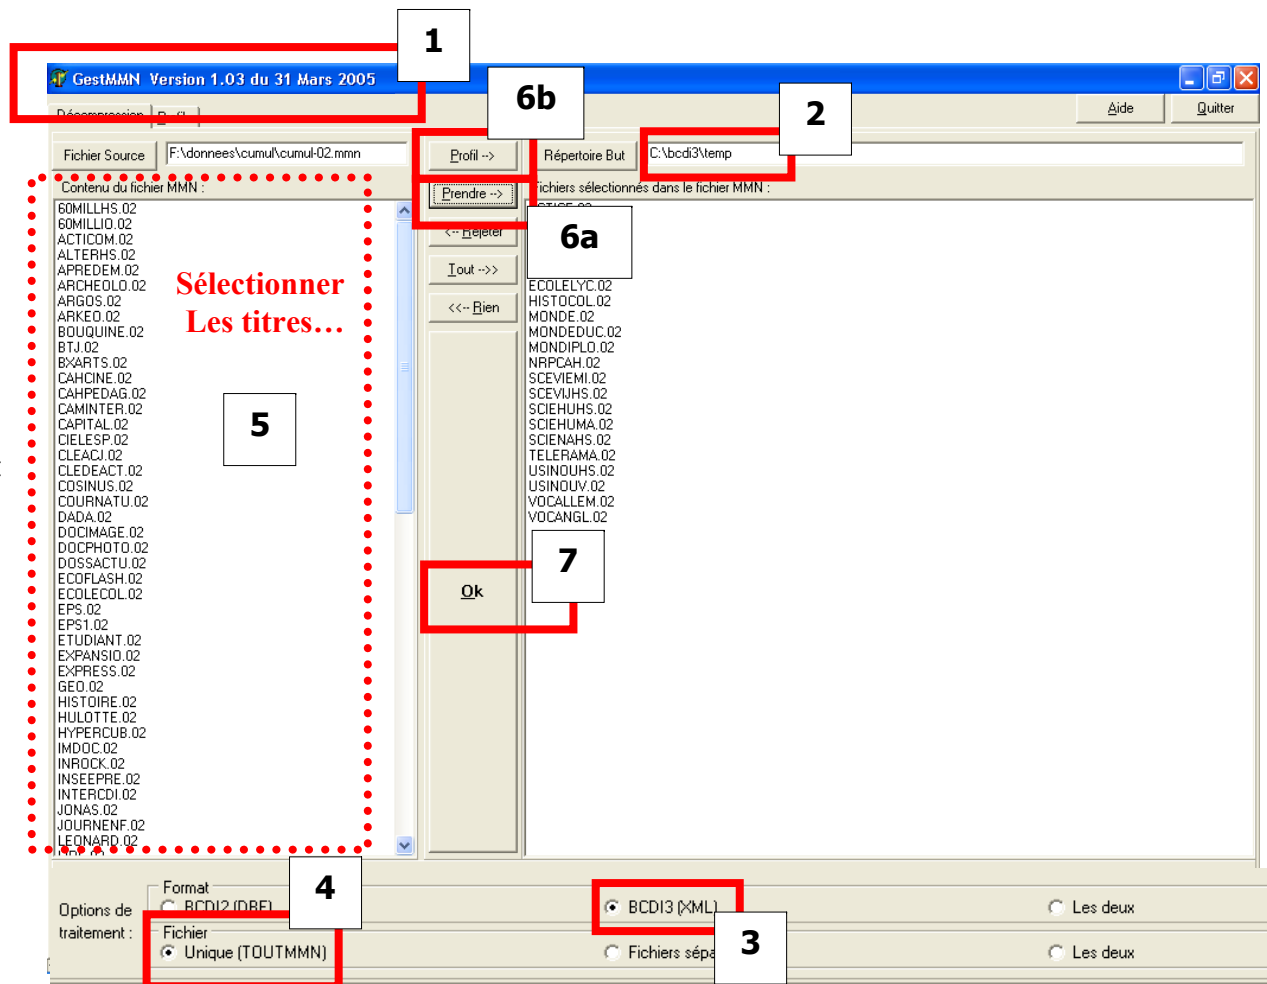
1

GestMMN Version 1.03 du 31 Mars 2005

6b

Décompression | Profil

2

Aide

Quitter

Fichier Source

F:\donnees\cumul\cumul-02.mmn

Profil -->

Répertoire But

C:\bcdi3\temp

Contenu du fichier MMN :

Prendre -->

Fichiers sélectionnés dans le fichier MMN :

<-- Rejeter

6a

Tout -->>

<<-- Rien

60MILLHS.02
60MILLIO.02
ACTICOM.02
ALTERHS.02
APREDEM.02
ARCHEOLO.02
ARGOS.02
ARKEO.02
BOUQUINE.02
BTJ.02
BXARTS.02
CAHCINE.02
CAHPEDAG.02
CAMINTER.02
CAPITAL.02
CIELESP.02
CLEACJ.02
CLEDEACT.02
COSINUS.02
COURNATU.02
DADA.02
DOCIMAGE.02
DOCPHOTO.02
DOSSACTU.02
ECOFLASH.02
ECOLECOL.02
EPS.02
EPS1.02
ETUDIANT.02
EXPANSIO.02
EXPRESS.02
GEO.02
HISTOIRE.02
HULOTTE.02
HYPERCUB.02
IMDOC.02
INROCK.02
INSEEPRE.02
INTERCDI.02
JONAS.02
JOURNENF.02
LEONARD.02

Sélectionner
Les titres…

5

ECOLELYC.02
HISTOCOL.02
MONDE.02
MONDEDUC.02
MONDIPLO.02
NRPCAH.02
SCEVIEMI.02
SCEVIJHS.02
SCIEHUHS.02
SCIEHUMA.02
SCIENAHS.02
TELERAMA.02
USINOUHS.02
USINOUV.02
VOCALLEM.02
VOCANGL.02

7

Ok

4

Options de traitement :

Format

BCDI2 (DBF)

BCDI3 (XML)

Les deux

Fichier

Unique (TOUTMMN)

Fichiers sépa

3

Les deux